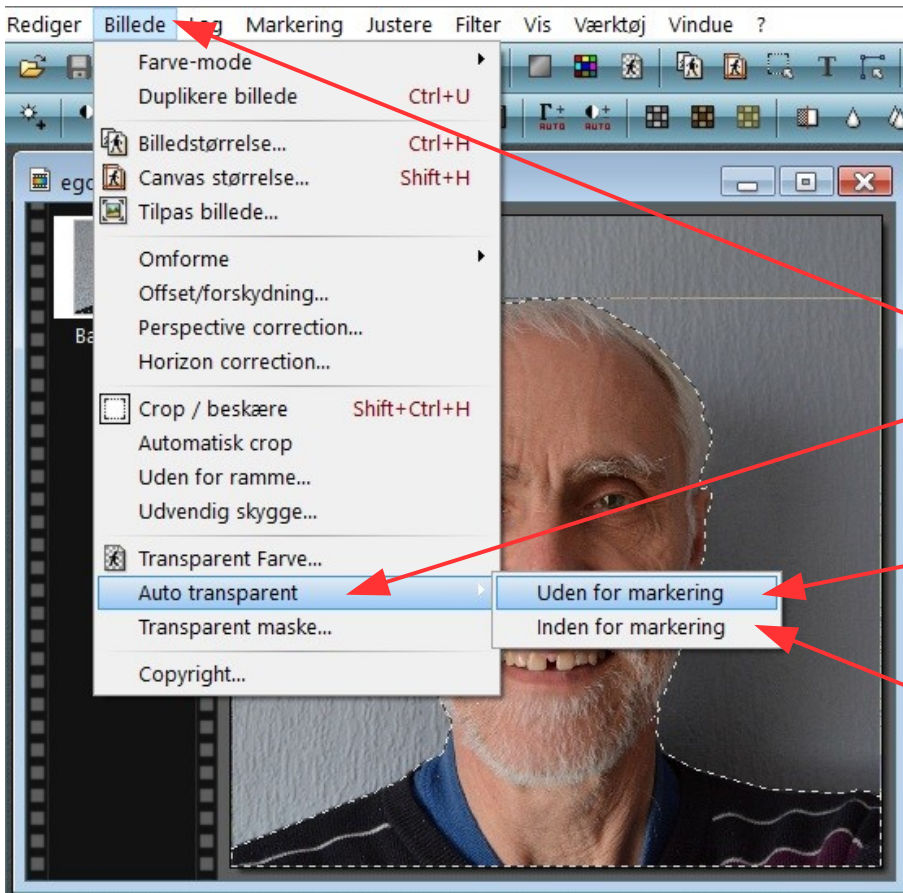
Rediger Billede Lag Markering Justere Filter Vis Værktøj Vindue ?

Farve-mode
Duplikere billede Ctrl+U
Billedstørrelse... Ctrl+H
Canvas størrelse... Shift+H
Tilpas billede...
Omforme
Offset/forskydning...
Perspective correction...
Horizon correction...
Crop / beskære Shift+Ctrl+H
Automatisk crop
Uden for ramme...
Udvendig skygge...
Transparent Farve...
Auto transparent
Transparent maske...
Copyright...

Uden for markering
Inden for markering

ego
Ba